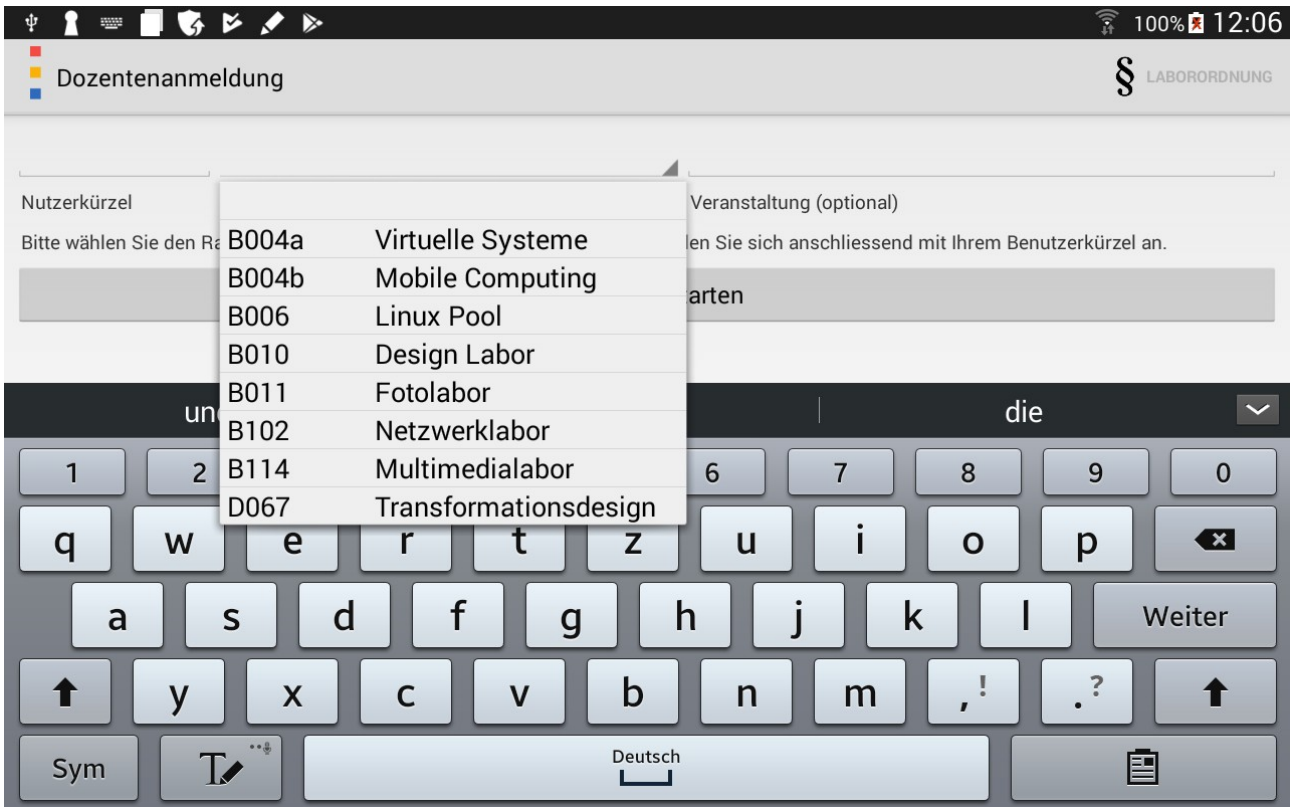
100% 12:06

Dozentenanmeldung

§ LABORORDNUNG

Nutzerkürzel

Veranstaltung (optional)

Bitte wählen Sie den Ra

len Sie sich anschliessend mit Ihrem Benutzerkürzel an.

arten

| | |
|---|---|
| B004a | Virtuelle Systeme |
| B004b | Mobile Computing |
| B006 | Linux Pool |
| B010 | Design Labor |
| B011 | Fotolabor |
| B102 | Netzwerklabor |
| B114 | Multimedialabor |
| D067 | Transformationsdesign |

un

die

1 2 6 7 8 9 0

q w e r t z u i o p

a s d f g h j k l Weiter

y x c v b n m ,! .?

Sym

Deutsch